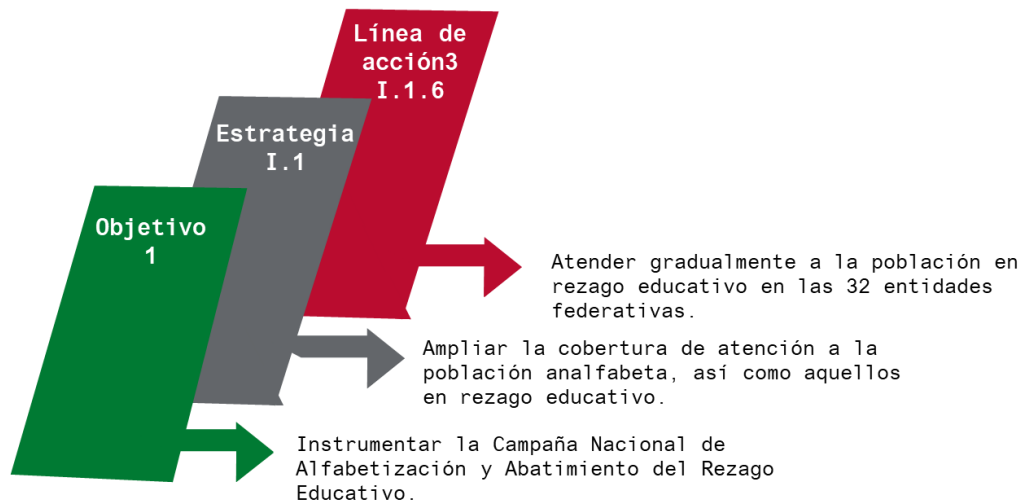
Línea de acción3 I.1.6

Estrategia I.1

Objetivo 1

Atender gradualmente a la población en rezago educativo en las 32 entidades federativas.

Ampliar la cobertura de atención a la población analfabeta, así como aquellos en rezago educativo.

Instrumentar la Campaña Nacional de Alfabetización y Abatimiento del Rezago Educativo.